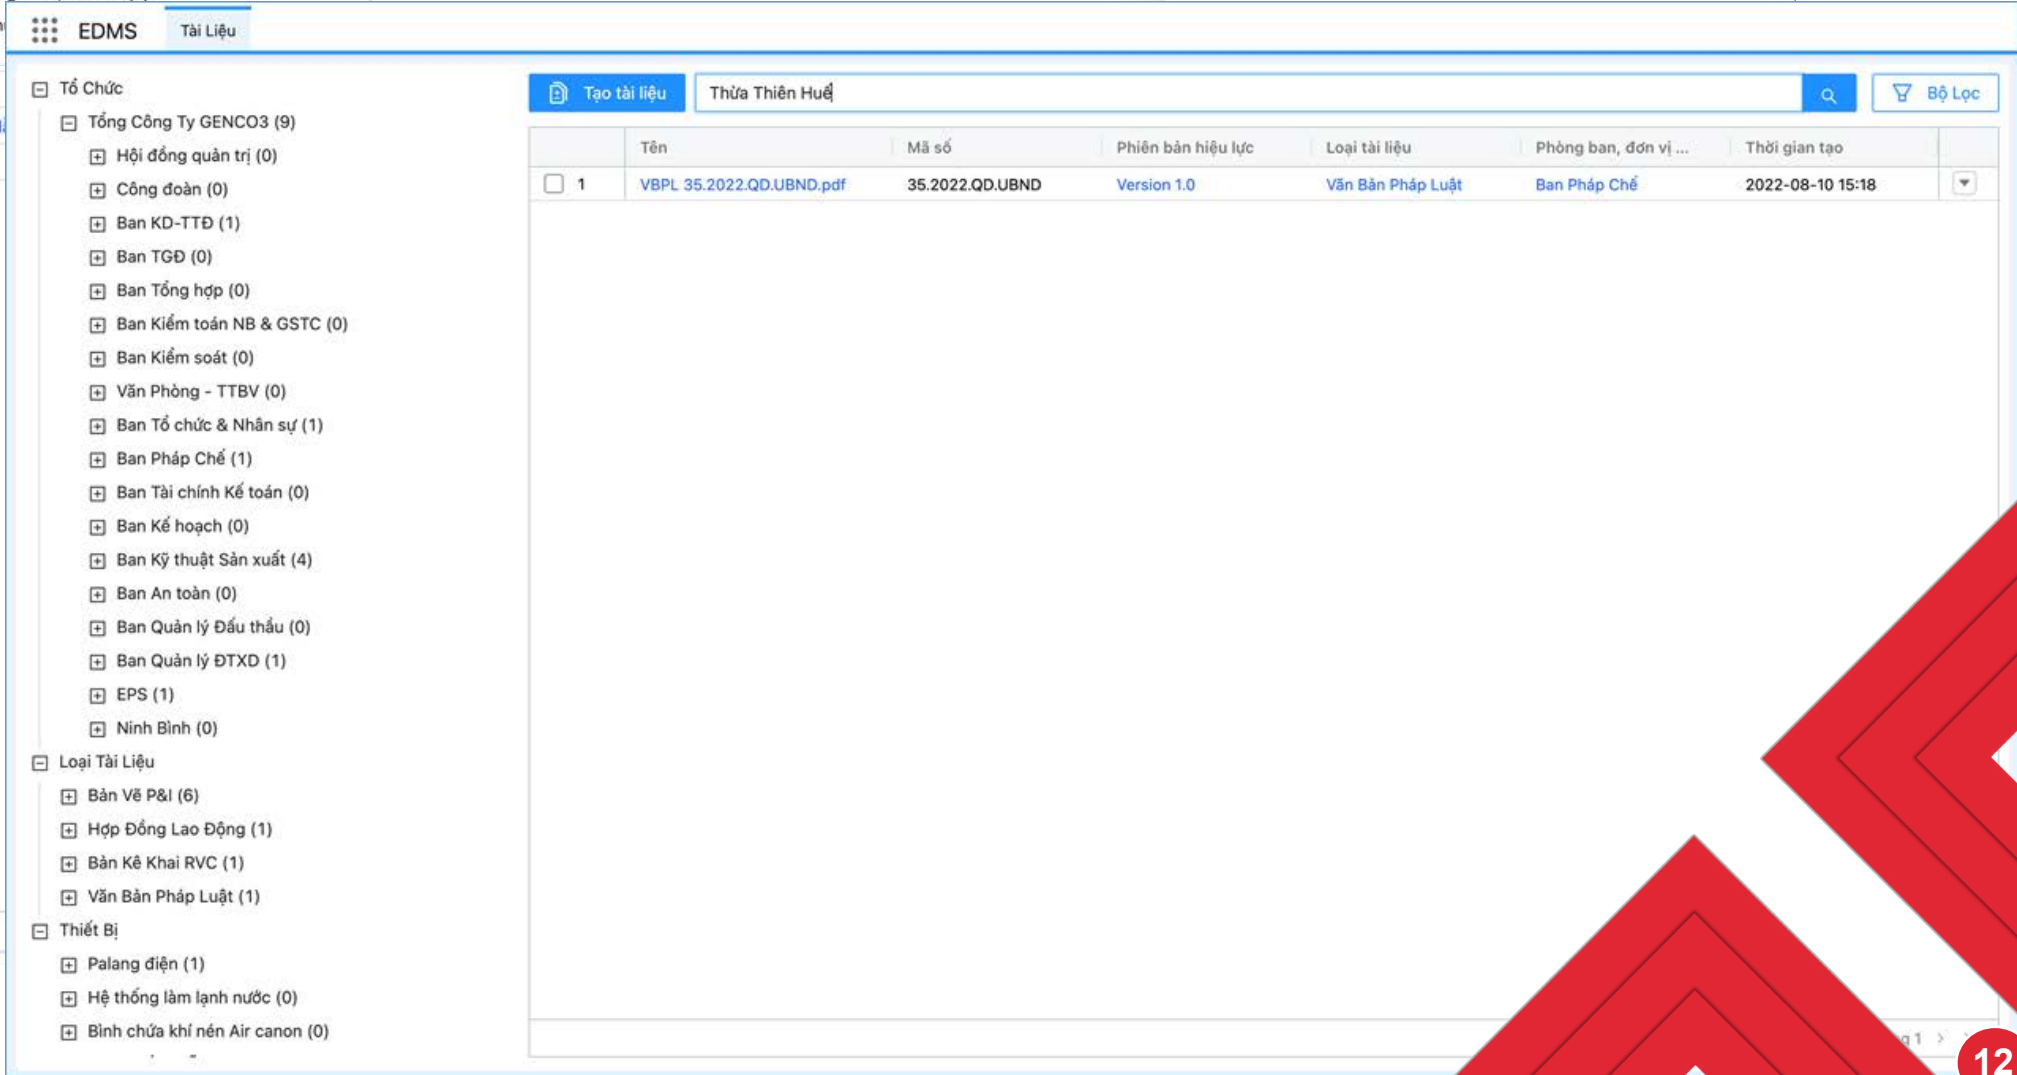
EDMS Tài Liệu

Tổ Chức
Tổng Công Ty GENCO3 (9)
Hội đồng quản trị (0)
Công đoàn (0)
Ban KD-TTĐ (1)
Ban TGĐ (0)
Ban Tổng hợp (0)
Ban Kiểm toán NB & GSTC (0)
Ban Kiểm soát (0)
Văn Phòng - TTBV (0)
Ban Tổ chức & Nhân sự (1)
Ban Pháp Chế (1)
Ban Tài chính Kế toán (0)
Ban Kế hoạch (0)
Ban Kỹ thuật Sản xuất (4)
Ban An toàn (0)
Ban Quản lý Đấu thầu (0)
Ban Quản lý ĐTXD (1)
EPS (1)
Ninh Bình (0)
Loại Tài Liệu
Bản Vẽ P&I (6)
Hợp Đồng Lao Động (1)
Bản Kê Khai RVC (1)
Văn Bản Pháp Luật (1)
Thiết Bị
Palang điện (1)
Hệ thống làm lạnh nước (0)
Bình chứa khí nén Air canon (0)

Tạo tài liệu
Thừa Thiên Huế
Bộ Lọc

| | Tên | Mã số | Phiên bản hiệu lực | Loại tài liệu | Phòng ban, đơn vị ... | Thời gian tạo |
|---|---|---|---|---|---|---|
| 1 | VBPL 35.2022.QD.UBND.pdf | 35.2022.QD.UBND | Version 1.0 | Văn Bản Pháp Luật | Ban Pháp Chế | 2022-08-10 15:18 |

12